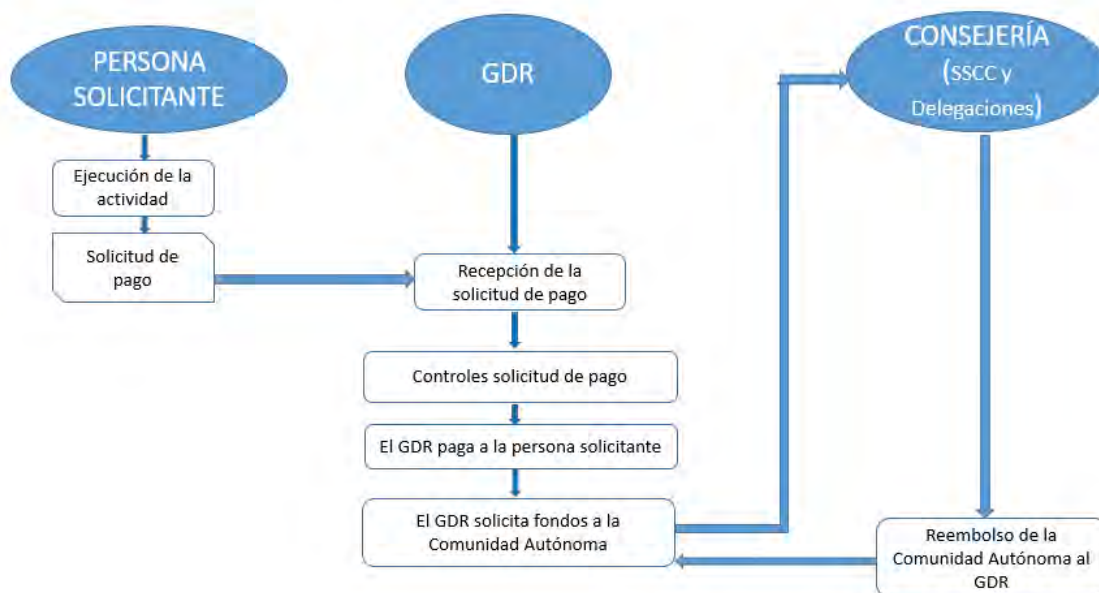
PERSONA SOLICITANTE

GDR

CONSEJERÍA (SSCC y Delegaciones)

Ejecución de la actividad

Solicitud de pago

Recepción de la solicitud de pago

Controles solicitud de pago

El GDR paga a la persona solicitante

El GDR solicita fondos a la Comunidad Autónoma

Reembolso de la Comunidad Autónoma al GDR